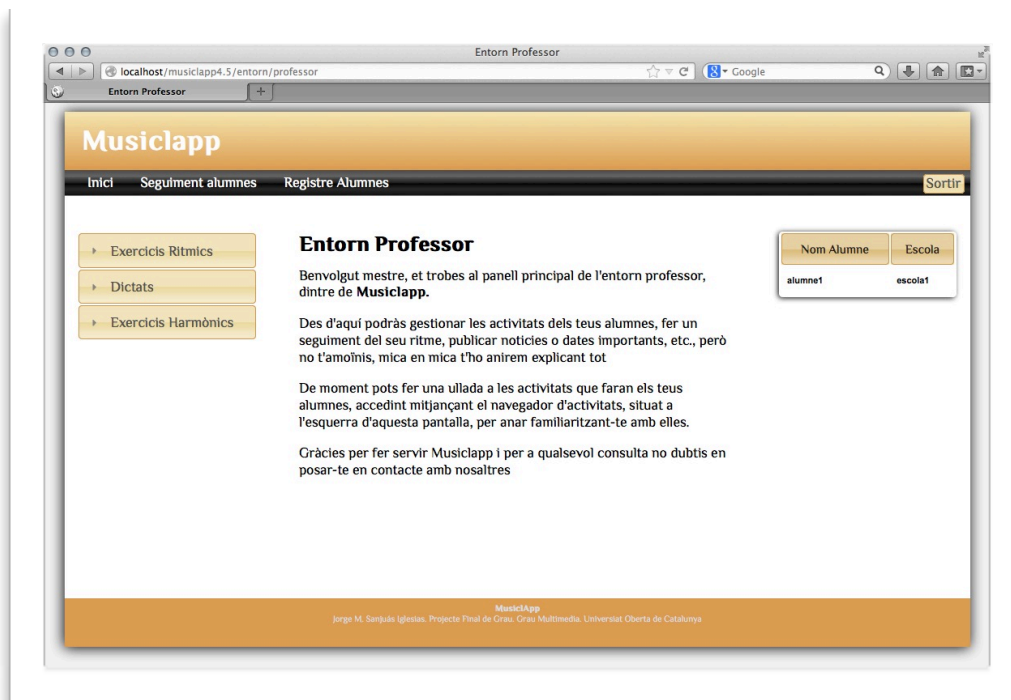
Entorn Professor

localhost/musiclapp4.5/entorn/professor

Google

Entorn Professor

Musiclapp

Inici Seguiment alumnes Registre Alumnes

Sortir

Exercicis Ritmics

Dictats

Exercicis Harmònics

Entorn Professor

Benvolgut mestre, et trobes al panell principal de l'entorn professor, dintre de **Musiclapp.**

Des d'aquí podràs gestionar les activitats dels teus alumnes, fer un seguiment del seu ritme, publicar noticies o dates importants, etc., però no t'amoïnis, mica en mica t'ho anirem explicant tot

De moment pots fer una ullada a les activitats que faran els teus alumnes, accedint mitjançant el navegador d'activitats, situat a l'esquerra d'aquesta pantalla, per anar familiaritzant-te amb elles.

Gràcies per fer servir Musiclapp i per a qualsevol consulta no dubtis en posar-te en contacte amb nosaltres

| Nom Alumne | Escola |
|---|---|
| alumne1 | escola1 |

MusiclApp
Jorge M. Sanjuás Iglesias. Projecte Final de Grau. Grau Multimedia. Universitat Oberta de Catalunya